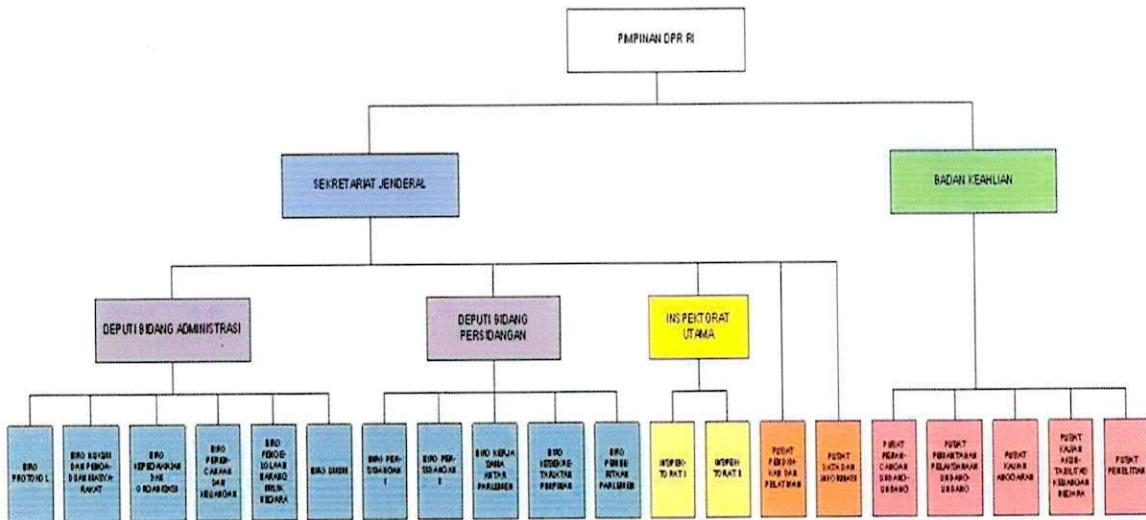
PIMPINAN DPR RI

SEKRETARIAT JENDERAL

BADAN KEAHLIAN

DEPUTI BIDANG ADMINISTRASI

DEPUTI BIDANG PERSIDANGAN

INSPEKTORAT UTAMA

BIRO PROTOKOL

BIRO KOORDINASI DAN PEMBERITAAN MASYARAKAT

BIRO KEPEGAWAIAN DAN ORGANISASI

BIRO PERENCANAAN DAN KEUANGAN

BIRO PENGELOLAAN BARANG MILIK NEGARA

BIRO UMUM

BIRO PERSIDANGAN I

BIRO PERSIDANGAN II

BIRO KERJA SAMA ANTAR PARLEMEN

BIRO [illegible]

BIRO PEMBERITAAN PARLEMEN

INSPEKTORAT I

INSPEKTORAT II

PUSAT PENDIDIKAN DAN PELATIHAN

PUSAT DATA DAN INFORMASI

PUSAT PERANCANGAN UNDANG-UNDANG

PUSAT PEMANTAUAN PELAKSANAAN UNDANG-UNDANG

PUSAT KAJIAN ANGGARAN

PUSAT KAJIAN AKUNTABILITAS KEUANGAN NEGARA

PUSAT PENELITIAN